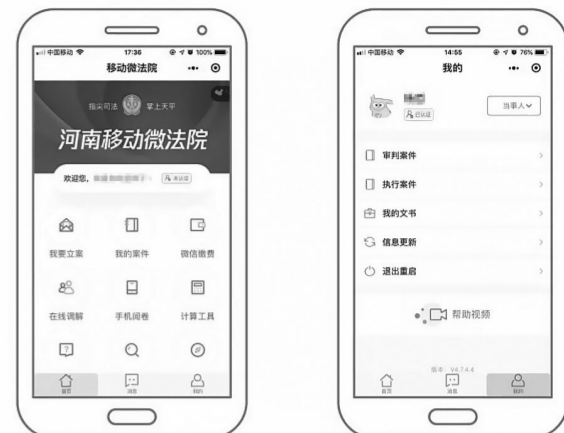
中国移动 17:36 100%
移动微法院
指尖司法 掌上天平
河南移动微法院
欢迎您, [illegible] 未认证
我要立案
我的案件
微信缴费
在线调解
手机阅卷
计算工具
首页
消息
我的

中国移动 14:55 76%
我的
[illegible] 已认证
当事人
审判案件
执行案件
我的文书
信息更新
退出重启
帮助视频
版本 V4.7.4.4
首页
消息
我的